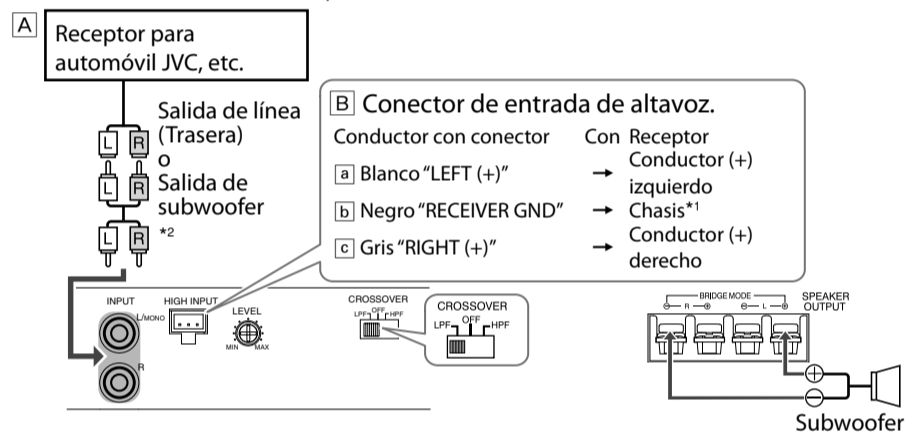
A
Receptor para automóvil JVC, etc.

Salida de línea (Trasera)
o
Salida de subwoofer
*2

L R
L R
L R

B Conector de entrada de altavoz.
Conductor con conector Con Receptor
a Blanco "LEFT (+)" → Conductor (+) izquierdo
b Negro "RECEIVER GND" → Chasis*1
c Gris "RIGHT (+)" → Conductor (+) derecho

INPUT
L/MONO
R
HIGH INPUT
LEVEL
MIN MAX
CROSSOVER
LPF OFF HPF
CROSSOVER
LPF OFF HPF

BRIDGE MODE
R L
SPEAKER OUTPUT

Subwoofer